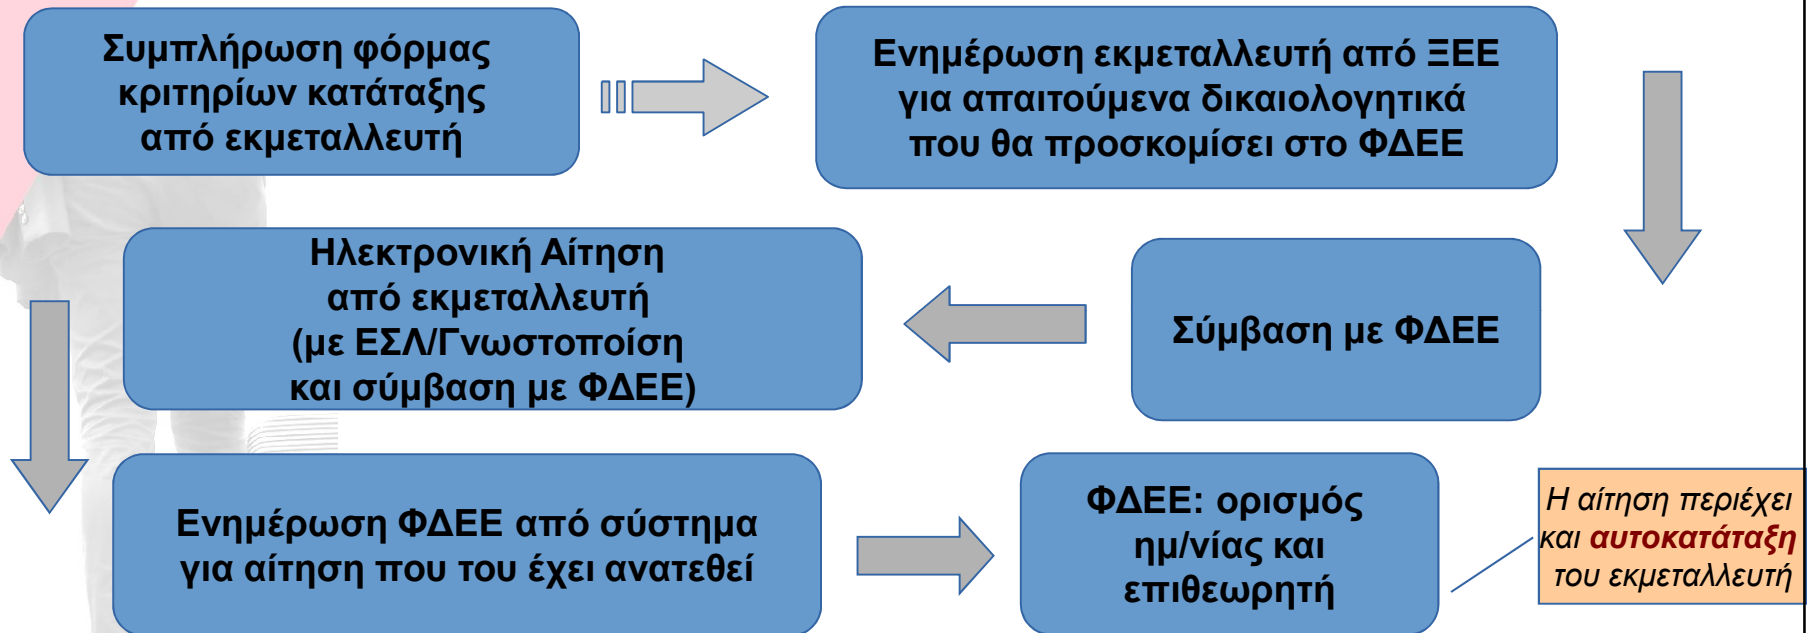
Συμπλήρωση φόρμας κριτηρίων κατάταξης από εκμεταλλευτή

Ενημέρωση εκμεταλλευτή από ΞΕΕ για απαιτούμενα δικαιολογητικά που θα προσκομίσει στο ΦΔΕΕ

Ηλεκτρονική Αίτηση από εκμεταλλευτή (με ΕΣΛ/Γνωστοποίηση και σύμβαση με ΦΔΕΕ)

Σύμβαση με ΦΔΕΕ

Ενημέρωση ΦΔΕΕ από σύστημα για αίτηση που του έχει ανατεθεί

ΦΔΕΕ: ορισμός ημ/νίας και επιθεωρητή

Η αίτηση περιέχει και αυτοκατάταξη του εκμεταλλευτή